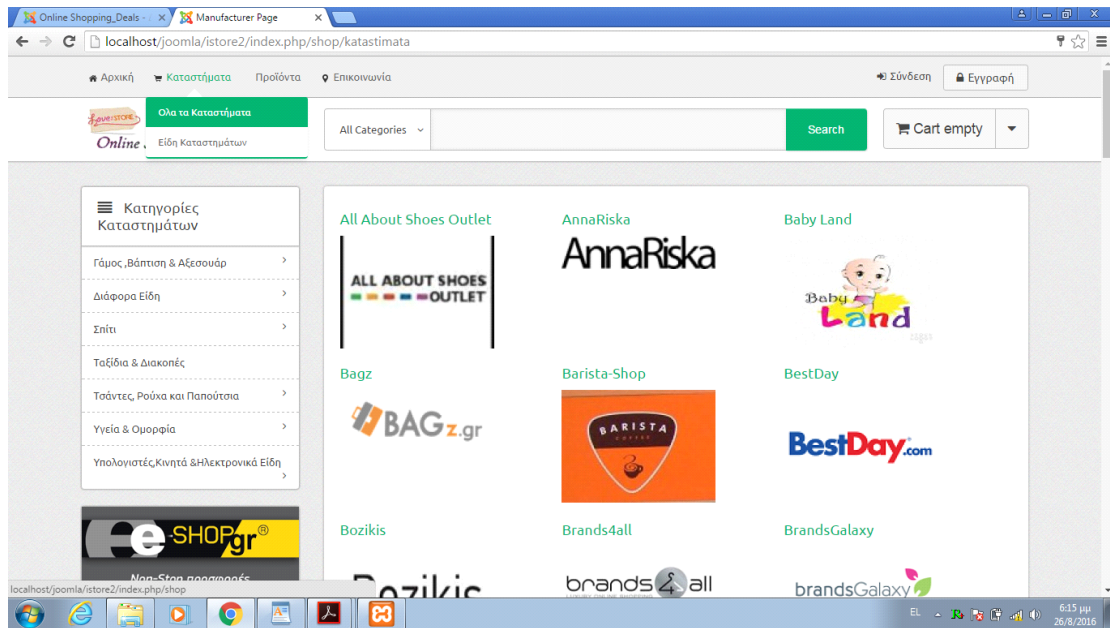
Online Shopping_Deals - ×
Manufacturer Page ×

localhost/joomla/istore2/index.php/shop/katastimata

Αρχική
Καταστήματα
Προϊόντα
Επικοινωνία
Σύνδεση
Εγγραφή

Ολα τα Καταστήματα
Είδη Καταστημάτων

Love iSTORE
Online

All Categories
Search
Cart empty

Κατηγορίες Καταστημάτων

Γάμος ,Βάπτιση & Αξεσουάρ
Διάφορα Είδη
Σπίτι
Ταξίδια & Διακοπές
Τσάντες, Ρούχα και Παπούτσια
Υγεία & Ομορφιά
Υπολογιστές,Κινητά &Ηλεκτρονικά Είδη

e-SHOP.gr®
Non-Stop προσφορές

All About Shoes Outlet
ALL ABOUT SHOES OUTLET

AnnaRiska
AnnaRiska

Baby Land
Baby Land

Bagz
BAGz.gr

Barista-Shop
BARISTA COFFEE

BestDay
BestDay.com

Bozikis
Bozikis

Brands4all
brands4all

BrandsGalaxy
brandsGalaxy

localhost/joomla/istore2/index.php/shop

EL
6:15 μμ
26/8/2016